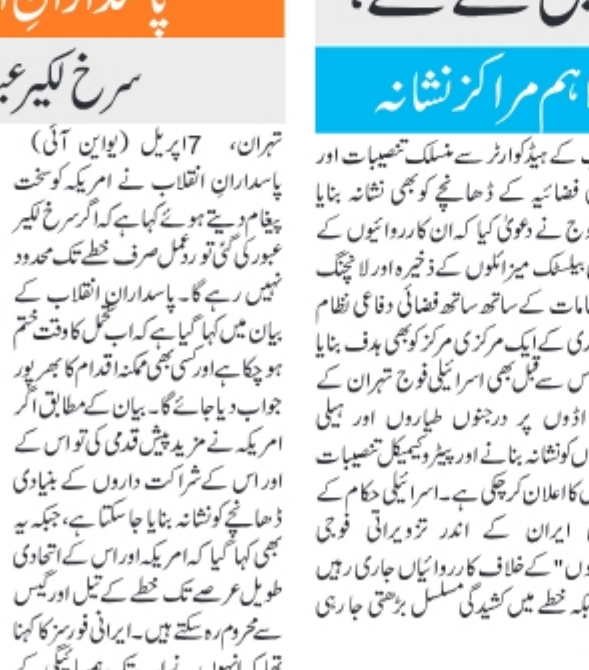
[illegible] کے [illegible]

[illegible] اہم مراکز نشانہ

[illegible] کے ہیڈکوارٹر سے منسلک تنصیبات اور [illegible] فضائیہ کے ڈھانچے کو بھی نشانہ بنایا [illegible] وج نے دعویٰ کیا کہ ان کارروائیوں کے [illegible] بیلسٹک میزائلوں کے ذخیرہ اور لانچنگ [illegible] امات کے ساتھ ساتھ فضائی دفاعی نظام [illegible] ری کے ایک مرکزی مرکز کو بھی ہدف بنایا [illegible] اس سے قبل بھی اسرائیلی فوج تہران کے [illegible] اڈوں پر درجنوں طیاروں اور ہیلی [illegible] کو نشانہ بنانے اور پیٹروکیمیکل تنصیبات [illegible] ں کا اعلان کرچکی ہے۔ اسرائیلی حکام کے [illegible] ایران کے اندر تزویراتی فوجی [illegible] وں" کے خلاف کارروائیاں جاری رہیں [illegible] بکہ خطے میں کشیدگی مسلسل بڑھتی جارہی

پاسدارانِ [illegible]

سرخ لکیر عبو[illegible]

تہران، 7اپریل (یواین آئی) پاسداران انقلاب نے امریکہ کو سخت پیغام دیتے ہوئے کہا ہے کہ اگر سرخ لکیر عبور کی گئی تو ردعمل صرف خطے تک محدود نہیں رہے گا۔ پاسداران انقلاب کے بیان میں کہا گیا ہے کہ اب تحمل کا وقت ختم ہو چکا ہے اور کسی بھی ممکنہ اقدام کا بھرپور جواب دیا جائے گا۔ بیان کے مطابق اگر امریکہ نے مزید پیش قدمی کی تو اس کے اور اس کے شراکت داروں کے بنیادی ڈھانچے کو نشانہ بنایا جا سکتا ہے، جبکہ یہ بھی کہا گیا کہ امریکہ اور اس کے اتحادی طویل عرصے تک خطے کے تیل اور گیس سے محروم رہ سکتے ہیں۔ ایرانی فورسز کا کہنا تھا کہ انہوں نے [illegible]